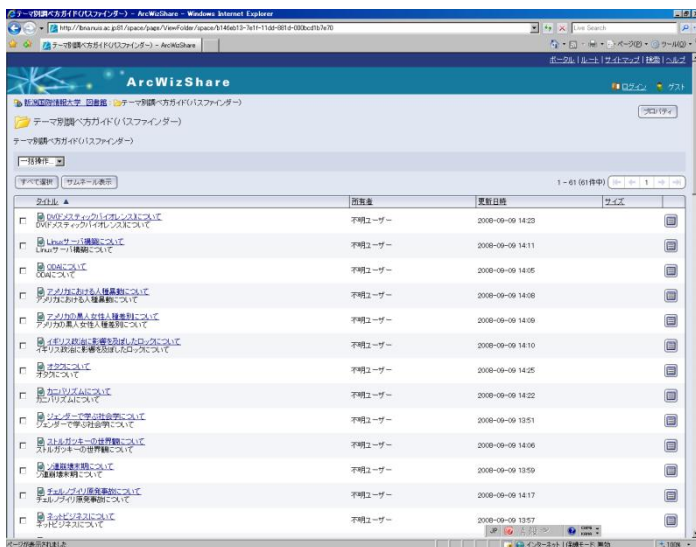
テーマ別調べ方ガイド(パスファインダー) - ArcWizShare - Windows Internet Explorer

http://lbnanus.ac.jp:81/space/page/ViewFolder/space/b146eb13-7e11-11dd-881d-080bcd1b7e70

Live Search

テーマ別調べ方ガイド(パスファインダー) - ArcWizShare

ページ(P) ツール(O)

ポータル | ルート | サイトマップ | 検索 | ヘルプ

ArcWizShare

ログイン ゲスト

新潟国際情報大学 図書館 テーマ別調べ方ガイド(パスファインダー)

テーマ別調べ方ガイド(パスファインダー)

プロパティ

テーマ別調べ方ガイド(パスファインダー)

一括操作

すべて選択 サムネール表示

1 - 61 (61件中) 1

| タイトル ▲ | 所有者 | 更新日時 | サイズ |
|---|---|---|---|
| DVドメスティックバイオレンスについて DVドメスティックバイオレンスについて | 不明ユーザー | 2008-09-09 14:23 | |
| Linuxサーバ構築について Linuxサーバ構築について | 不明ユーザー | 2008-09-09 14:11 | |
| ODAについて ODAについて | 不明ユーザー | 2008-09-09 14:05 | |
| アメリカにおける人種差別について アメリカにおける人種差別について | 不明ユーザー | 2008-09-09 14:08 | |
| アメリカの黒人女性人種差別について アメリカの黒人女性人種差別について | 不明ユーザー | 2008-09-09 14:09 | |
| イギリス政治に影響を及ぼしたロックについて イギリス政治に影響を及ぼしたロックについて | 不明ユーザー | 2008-09-09 14:10 | |
| オタクについて オタクについて | 不明ユーザー | 2008-09-09 14:25 | |
| カニバリズムについて カニバリズムについて | 不明ユーザー | 2008-09-09 14:22 | |
| ジェンダーで学ぶ社会学について ジェンダーで学ぶ社会学について | 不明ユーザー | 2008-09-09 13:51 | |
| ストルガツキーの世界観について ストルガツキーの世界観について | 不明ユーザー | 2008-09-09 14:06 | |
| ソ連崩壊末期について ソ連崩壊末期について | 不明ユーザー | 2008-09-09 13:59 | |
| チェルノブイリ原発事故について チェルノブイリ原発事故について | 不明ユーザー | 2008-09-09 14:17 | |
| ネットビジネスについて ネットビジネスについて | 不明ユーザー | 2008-09-09 13:57 | |

ページが表示されました

インターネット | 保護モード: 無効

100%